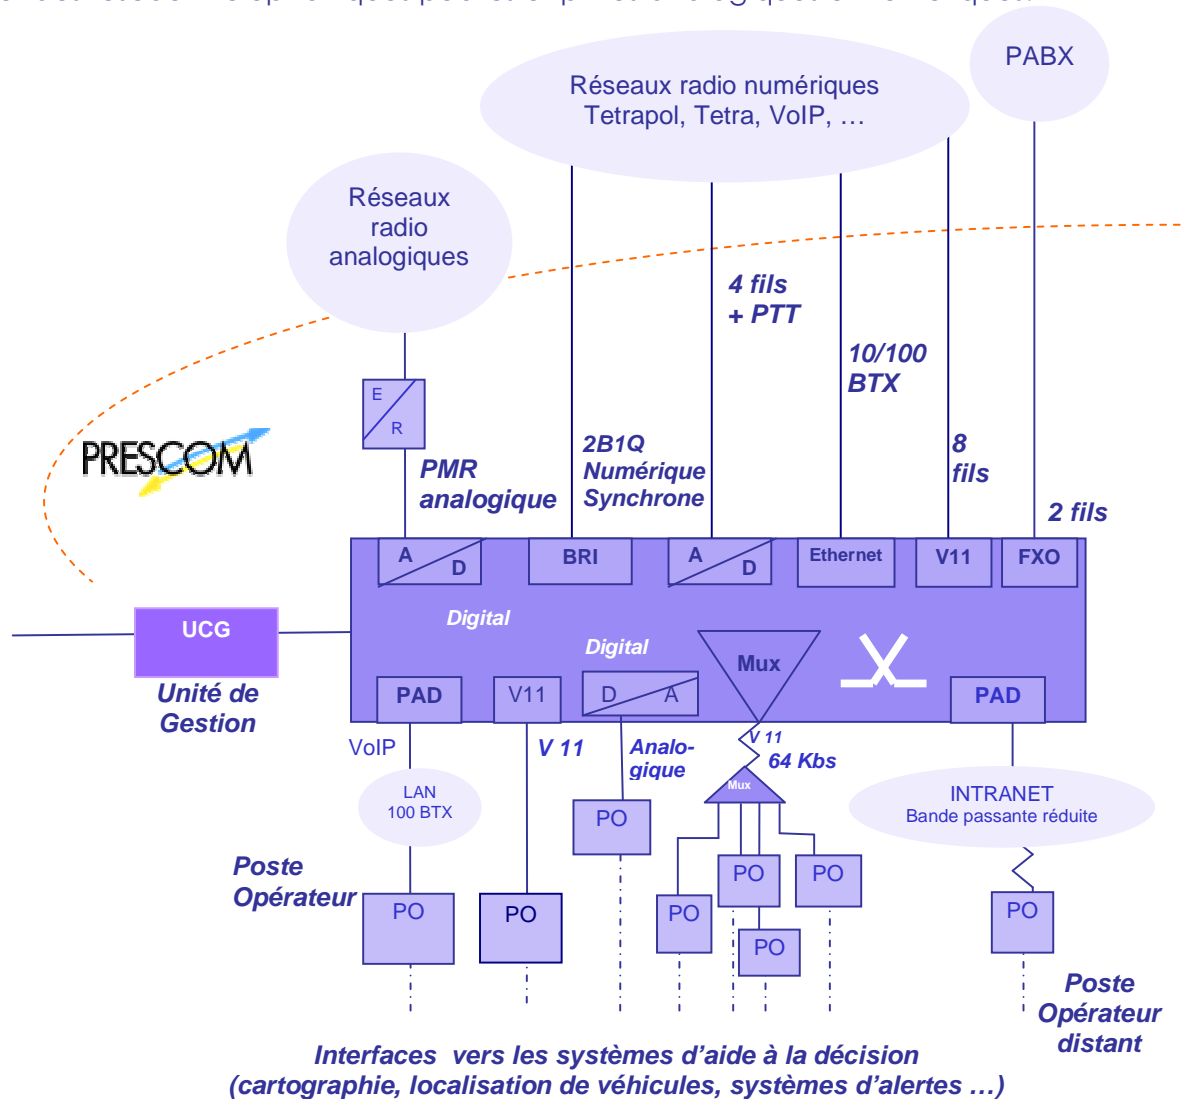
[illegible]

PABX

Réseaux radio numériques
Tetrapol, Tetra, VoIP, …

Réseaux radio analogiques

4 fils + PTT

10/100 BTX

E
R

PRESCOM

PMR analogique

2B1Q Numérique Synchrone

8 fils

2 fils

A
D

BRI

A
D

Ethernet

V11

FXO

Digital

Digital

Mux

UCG

Unité de Gestion

PAD

V11

D
A

PAD

VoIP

V 11

Analogique

V 11
64 Kbs

Mux

LAN
100 BTX

PO

INTRANET
Bande passante réduite

Poste Opérateur

PO

PO

PO

PO

PO

PO

PO

Poste Opérateur distant

Interfaces vers les systèmes d'aide à la décision
(cartographie, localisation de véhicules, systèmes d'alertes …)